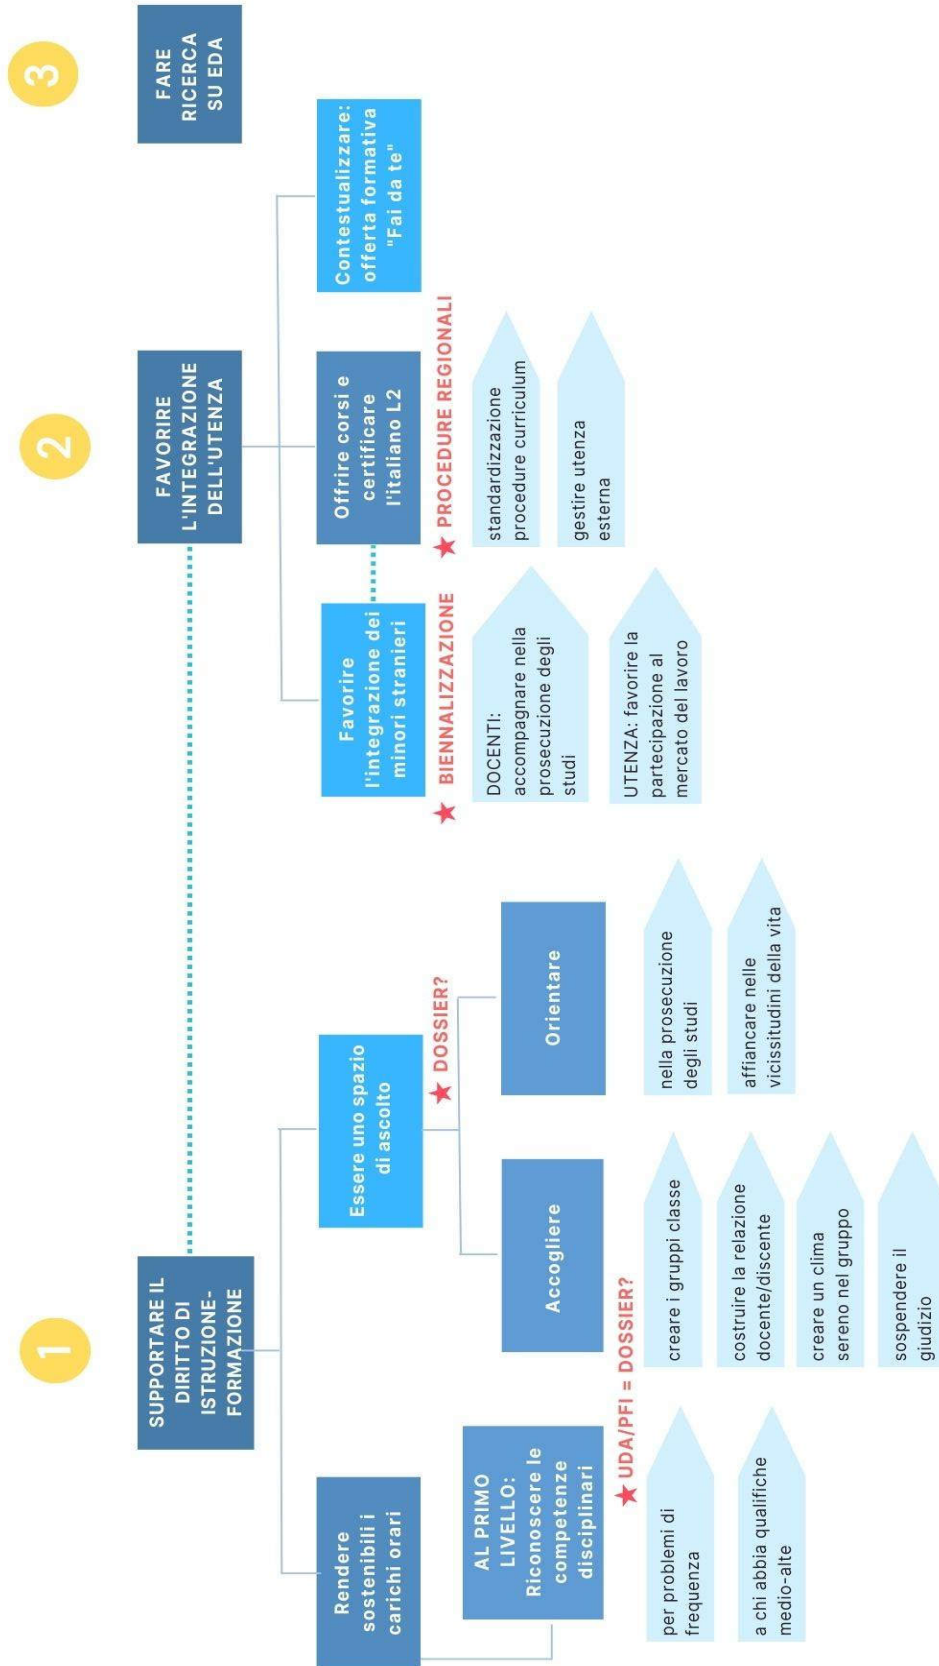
1

SUPPORTARE IL DIRITTO DI ISTRUZIONE-FORMAZIONE

Rendere sostenibili i carichi orari

AL PRIMO LIVELLO: Riconoscere le competenze disciplinari

★ UDA/PFI = DOSSIER?

per problemi di frequenza

a chi abbia qualifiche medio-alte

Essere uno spazio di ascolto

★ DOSSIER?

Accogliere

creare i gruppi classe

costruire la relazione docente/discente

creare un clima sereno nel gruppo

sospendere il giudizio

Orientare

nella prosecuzione degli studi

affiancare nelle vicissitudini della vita

2

FAVORIRE L'INTEGRAZIONE DELL'UTENZA

Favorire l'integrazione dei minori stranieri

★ BIENNALIZZAZIONE

DOCENTI: accompagnare nella prosecuzione degli studi

UTENZA: favorire la partecipazione al mercato del lavoro

Offrire corsi e certificare l'italiano L2

★ PROCEDURE REGIONALI

standardizzazione procedure curriculum

gestire utenza esterna

Contestualizzare: offerta formativa "Fai da te"

3

FARE RICERCA SU EDA